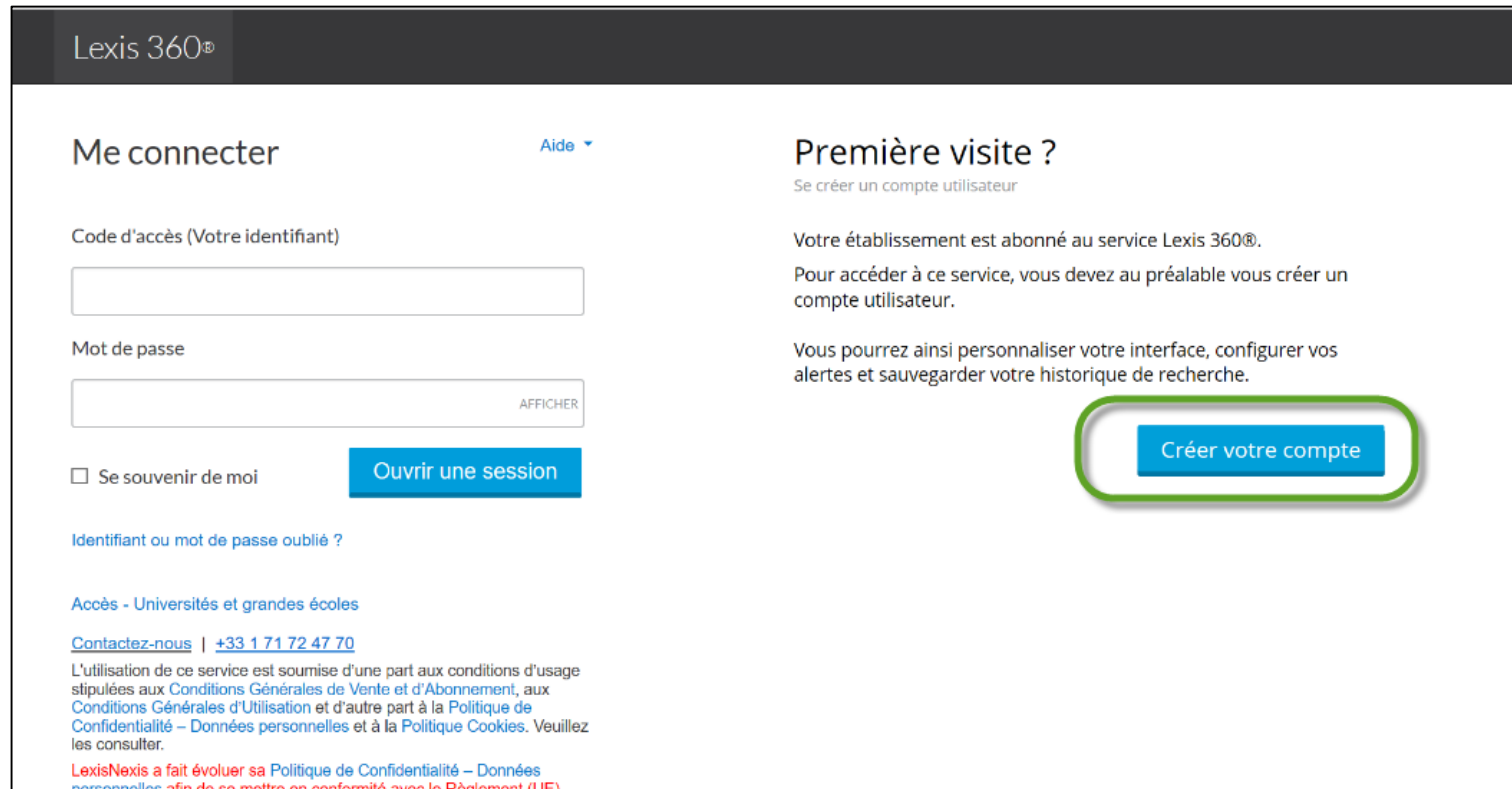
Lexis 360®

Me connecter

Aide

Code d'accès (Votre identifiant)

Mot de passe

AFFICHER

☐ Se souvenir de moi

Ouvrir une session

Identifiant ou mot de passe oublié ?

Accès - Universités et grandes écoles

Contactez-nous | +33 1 71 72 47 70

L'utilisation de ce service est soumise d'une part aux conditions d'usage stipulées aux Conditions Générales de Vente et d'Abonnement, aux Conditions Générales d'Utilisation et d'autre part à la Politique de Confidentialité – Données personnelles et à la Politique Cookies. Veuillez les consulter.

LexisNexis a fait évoluer sa Politique de Confidentialité – Données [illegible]

Première visite ?

Se créer un compte utilisateur

Votre établissement est abonné au service Lexis 360®.

Pour accéder à ce service, vous devez au préalable vous créer un compte utilisateur.

Vous pourrez ainsi personnaliser votre interface, configurer vos alertes et sauvegarder votre historique de recherche.

Créer votre compte